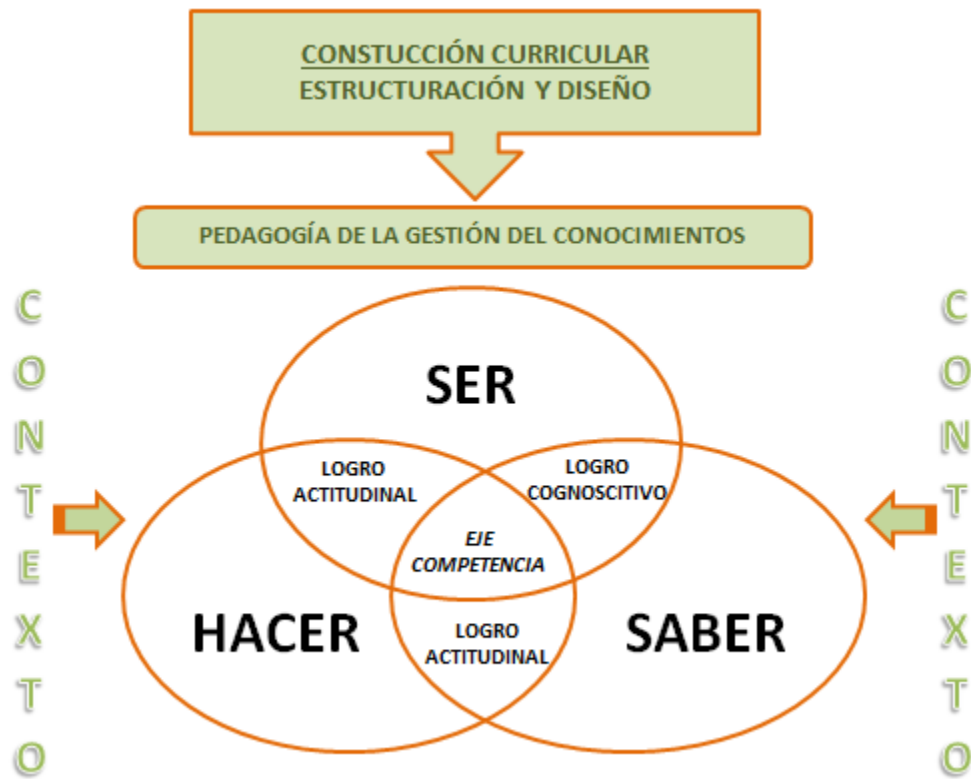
CONSTUCCIÓN CURRICULAR
ESTRUCTURACIÓN Y DISEÑO

PEDAGOGÍA DE LA GESTIÓN DEL CONOCIMIENTOS

C
O
N
T
E
X
T
O

SER

LOGRO ACTITUDINAL

LOGRO COGNOSCITIVO

EJE COMPETENCIA

HACER

LOGRO ACTITUDINAL

SABER

C
O
N
T
E
X
T
O